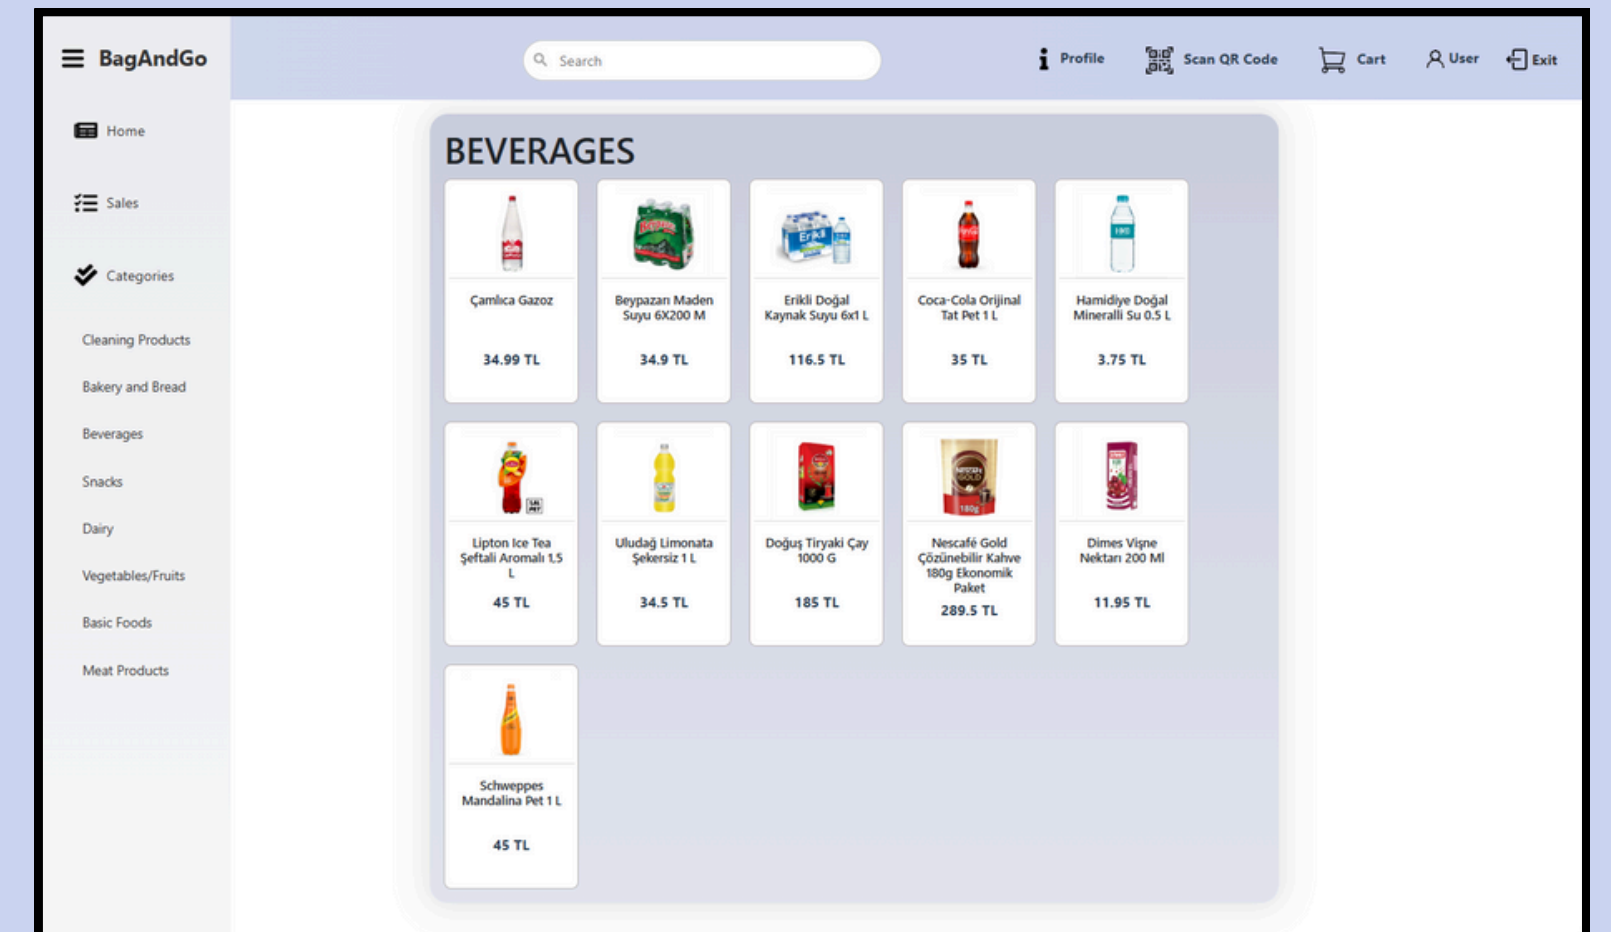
BagAndGo

Search

Profile Scan QR Code Cart User Exit

Home

Sales

Categories

Cleaning Products

Bakery and Bread

Beverages

Snacks

Dairy

Vegetables/Fruits

Basic Foods

Meat Products

BEVERAGES

Çamlıca Gazoz
34.99 TL

Beypazarı Maden Suyu 6X200 M
34.9 TL

Erikli Doğal Kaynak Suyu 6x1 L
116.5 TL

Coca-Cola Orijinal Tat Pet 1 L
35 TL

Hamidiye Doğal Mineralli Su 0.5 L
3.75 TL

Lipton Ice Tea Şeftali Aromalı 1.5 L
45 TL

Uludağ Limonata Şekersiz 1 L
34.5 TL

Doğuş Tiryaki Çay 1000 G
185 TL

Nescafé Gold Çözünebilir Kahve 180g Ekonomik Paket
289.5 TL

Dimes Vişne Nektarı 200 Ml
11.95 TL

Schweppes Mandalina Pet 1 L
45 TL